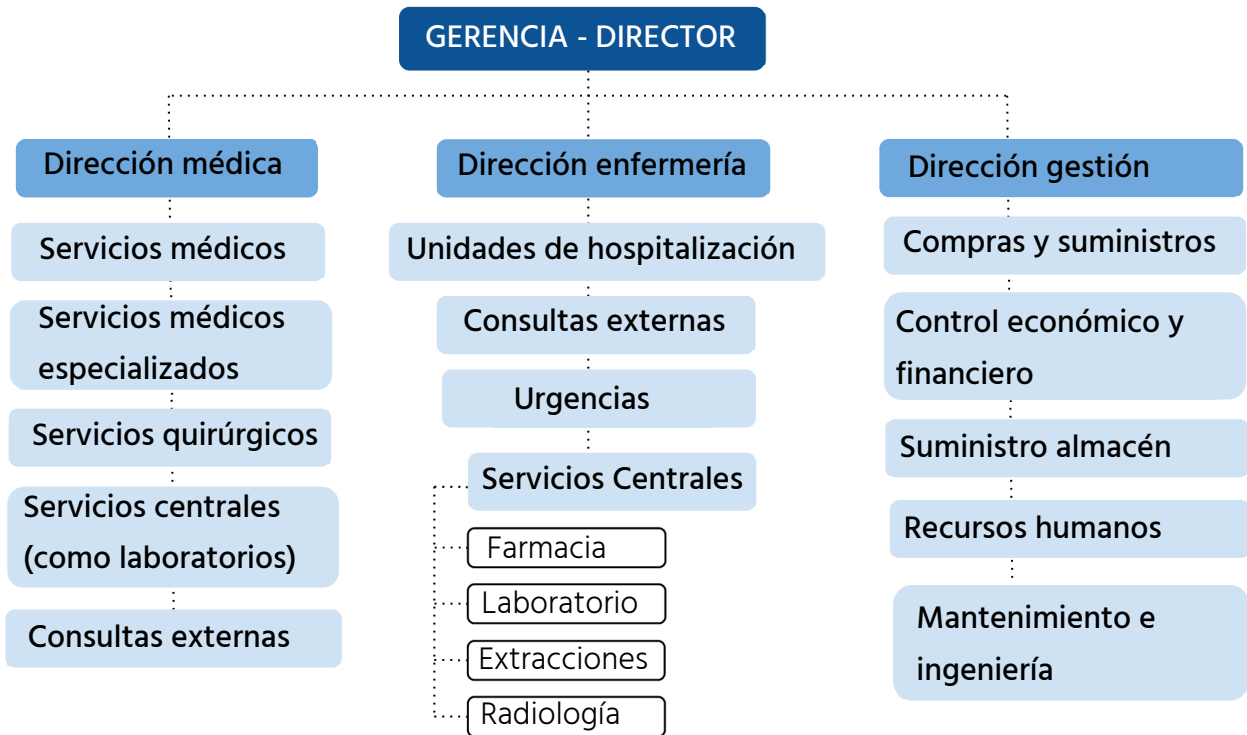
GERENCIA - DIRECTOR

Dirección médica

Servicios médicos

Servicios médicos especializados

Servicios quirúrgicos

Servicios centrales (como laboratorios)

Consultas externas

Dirección enfermería

Unidades de hospitalización

Consultas externas

Urgencias

Servicios Centrales

Farmacia

Laboratorio

Extracciones

Radiología

Dirección gestión

Compras y suministros

Control económico y financiero

Suministro almacén

Recursos humanos

Mantenimiento e ingeniería